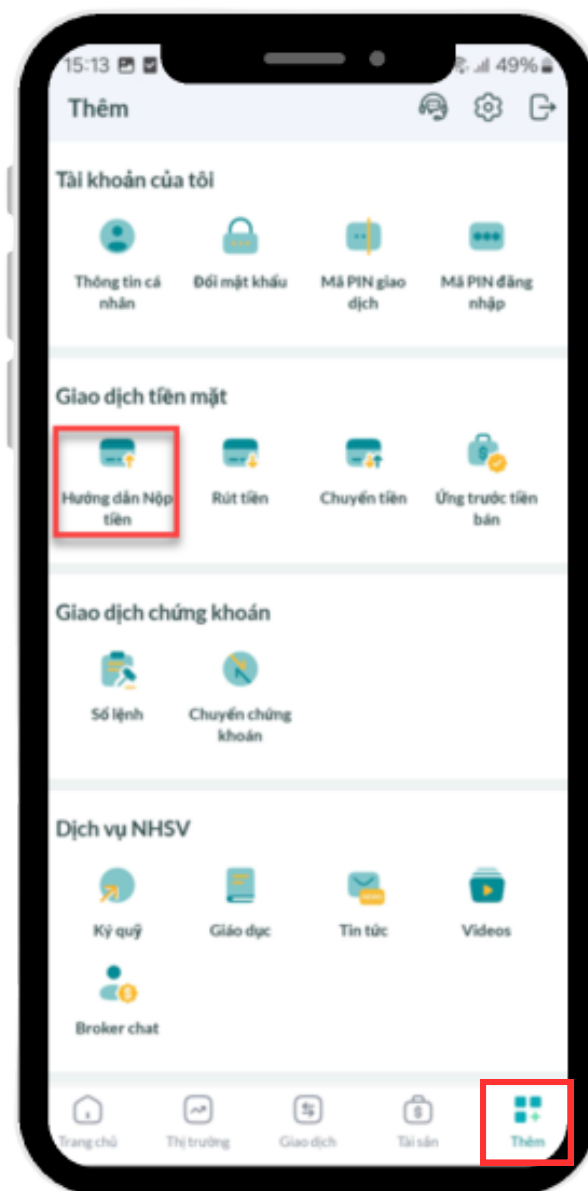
15:13 49%

Thêm

Tài khoản của tôi

Thông tin cá nhân

Đổi mật khẩu

Mã PIN giao dịch

Mã PIN đăng nhập

Giao dịch tiền mặt

Hướng dẫn Nộp tiền

Rút tiền

Chuyển tiền

Ứng trước tiền bán

Giao dịch chứng khoán

Sổ lệnh

Chuyển chứng khoán

Dịch vụ NHSV

Ký quỹ

Giáo dục

Tin tức

Videos

Broker chat

Trang chủ

Thị trường

Giao dịch

Tài sản

Thêm